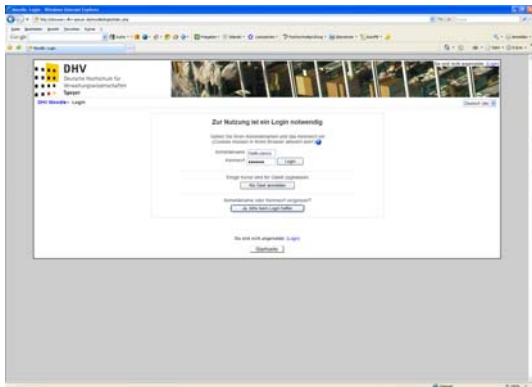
DHV
Deutsche Hochschule für Verwaltungswissenschaften
Speyer

Sie sind nicht angemeldet. (Login)

DHV Moodle » Login

Deutsch (de)

Zur Nutzung ist ein Login notwendig

Geben Sie Ihren Anmeldenamen und das Kennwort ein (Cookies müssen in Ihrem Browser aktiviert sein)

Anmeldename
Kennwort
Login

Einige Kurse sind für Gäste zugelassen:
Als Gast anmelden

Anmeldename oder Kennwort vergessen?
Ja, bitte beim Login helfen

Sie sind nicht angemeldet. (Login)
Startseite